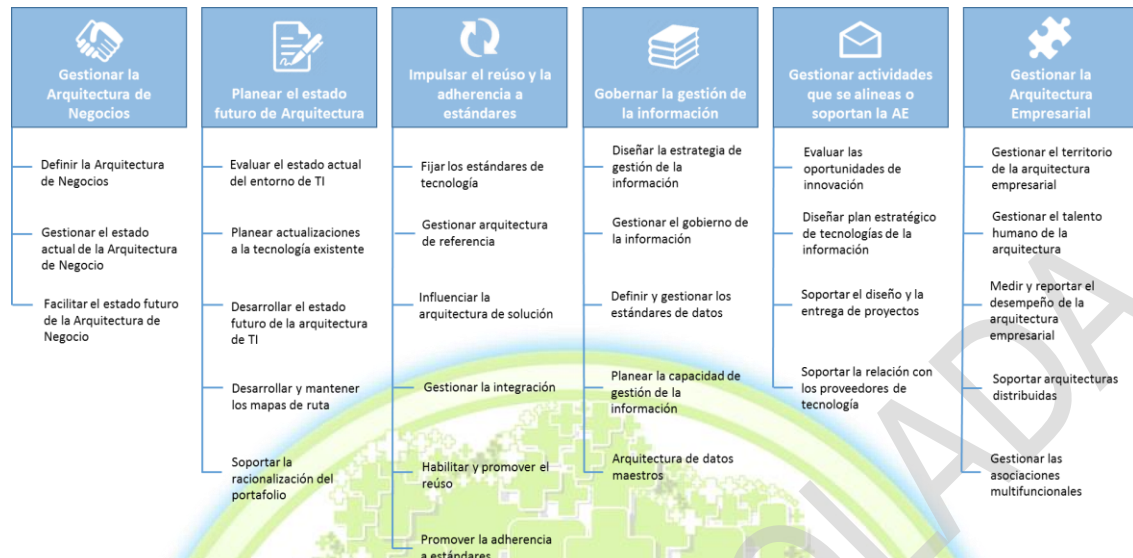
Gestionar la Arquitectura de Negocios

Definir la Arquitectura de Negocios

Gestionar el estado actual de la Arquitectura de Negocio

Facilitar el estado futuro de la Arquitectura de Negocio

Planear el estado futuro de Arquitectura

Evaluar el estado actual del entorno de TI

Planear actualizaciones a la tecnología existente

Desarrollar el estado futuro de la arquitectura de TI

Desarrollar y mantener los mapas de ruta

Soportar la racionalización del portafolio

Impulsar el reúso y la adherencia a estándares

Fijar los estándares de tecnología

Gestionar arquitectura de referencia

Influenciar la arquitectura de solución

Gestionar la integración

Habilitar y promover el reúso

Promover la adherencia a estándares

Gobernar la gestión de la información

Diseñar la estrategia de gestión de la información

Gestionar el gobierno de la información

Definir y gestionar los estándares de datos

Planear la capacidad de gestión de la información

Arquitectura de datos maestros

Gestionar actividades que se alineas o soportan la AE

Evaluar las oportunidades de innovación

Diseñar plan estratégico de tecnologías de la información

Soportar el diseño y la entrega de proyectos

Soportar la relación con los proveedores de tecnología

Gestionar la Arquitectura Empresarial

Gestionar el territorio de la arquitectura empresarial

Gestionar el talento humano de la arquitectura

Medir y reportar el desempeño de la arquitectura empresarial

Soportar arquitecturas distribuidas

Gestionar las asociaciones multifuncionales

IADA